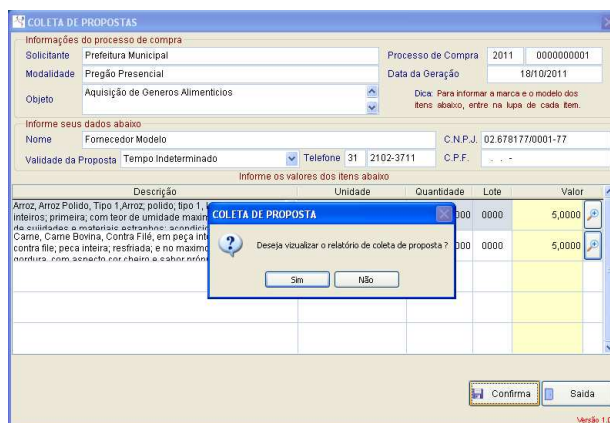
COLETA DE PROPOSTAS

Informações do processo de compra

Solicitante | Prefeitura Municipal | Processo de Compra | 2011 | 0000000001

Modalidade | Pregão Presencial | Data da Geração | 18/10/2011

Objeto | Aquisição de Generos Alimenticios

Dica: Para informar a marca e o modelo dos itens abaixo, entre na lupa de cada item.

Informe seus dados abaixo

Nome | Fornecedor Modelo | C.N.P.J. | 02.678177/0001-77

Validade da Proposta | Tempo Indeterminado | Telefone | 31 | 2102-3711 | C.P.F. | . . -

Informe os valores dos itens abaixo

| Descrição | Unidade | Quantidade | Lote | Valor |
|---|---|---|---|---|
| Arroz, Arroz Polido, Tipo 1,Arroz; polido; tipo 1, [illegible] inteiros; primeira; com teor de umidade maxim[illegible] de sujidades e materiais estranhos; acondic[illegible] | | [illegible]000 | 0000 | 5,0000 |
| Carne, Carne Bovina, Contra Filé, em peça int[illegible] contra file; peca inteira; resfriada; e no maximo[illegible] gordura, com aspecto cor cheiro e sabor próp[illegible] | | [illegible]000 | 0000 | 5,0000 |

COLETA DE PROPOSTA

Deseja vizualizar o relatório de coleta de proposta ?

Sim

Não

Confirma

Saida

Versão 1.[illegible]